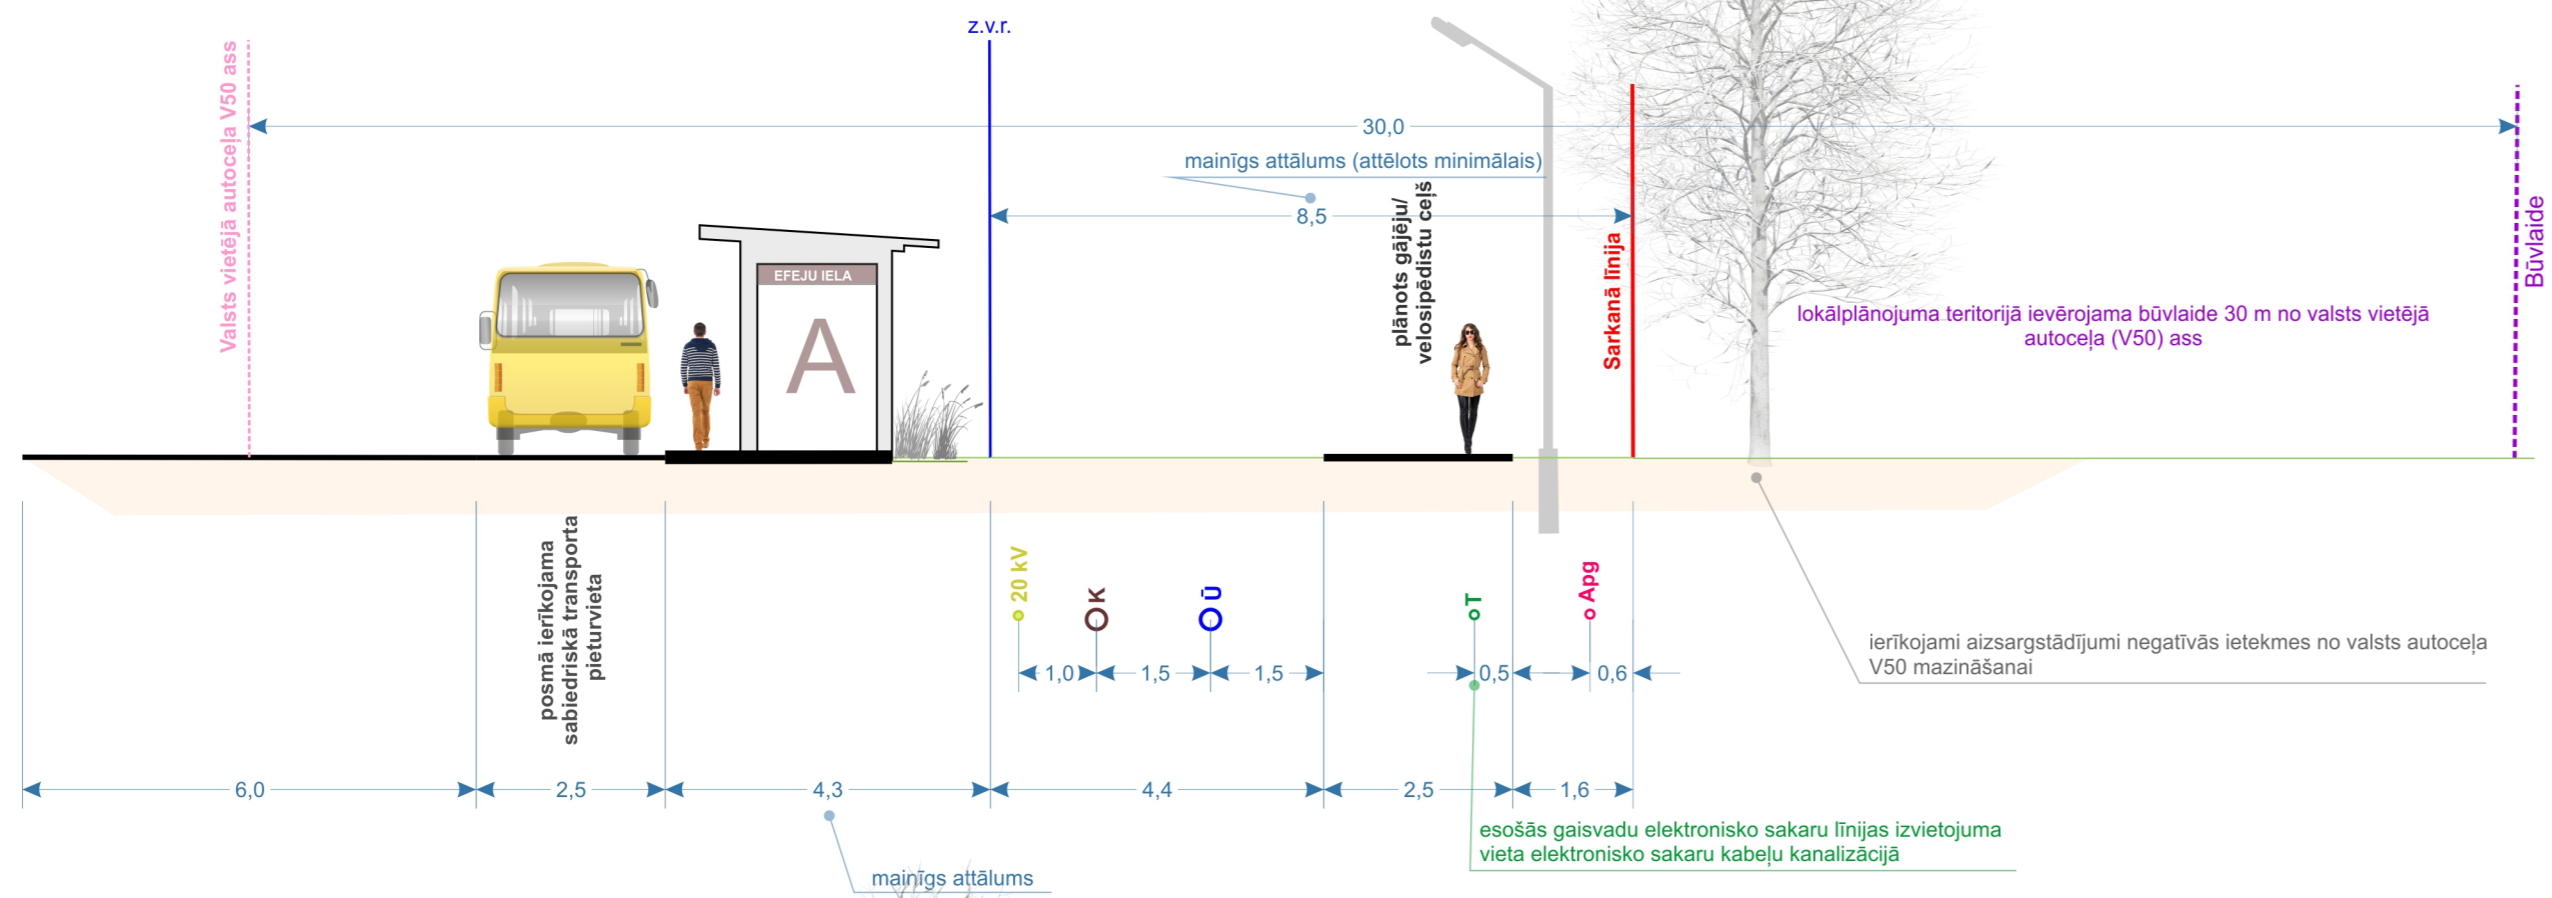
Valsts vietējā autoceļa V50 ass

z.v.r.

30,0

mainīgs attālums (attēlots minimālais)

8,5

plānots gājēju/ velosipēdistu ceļš

Sarkanā līnija

Būvlaide

lokālplānojuma teritorijā ievērojama būvlaide 30 m no valsts vietējā autoceļa (V50) ass

EFEJU IELA

A

posmā ierīkojama sabiedriskā transporta pieturvieta

20 kV

K

Ū

T

Apg

1,0

1,5

1,5

0,5

0,6

ierīkojami aizsargstādījumi negatīvās ietekmes no valsts autoceļa V50 mazināšanai

6,0

2,5

4,3

4,4

2,5

1,6

esošās gaisvadu elektronisko sakaru līnijas izvietojuma vieta elektronisko sakaru kabeļu kanalizācijā

mainīgs attālums